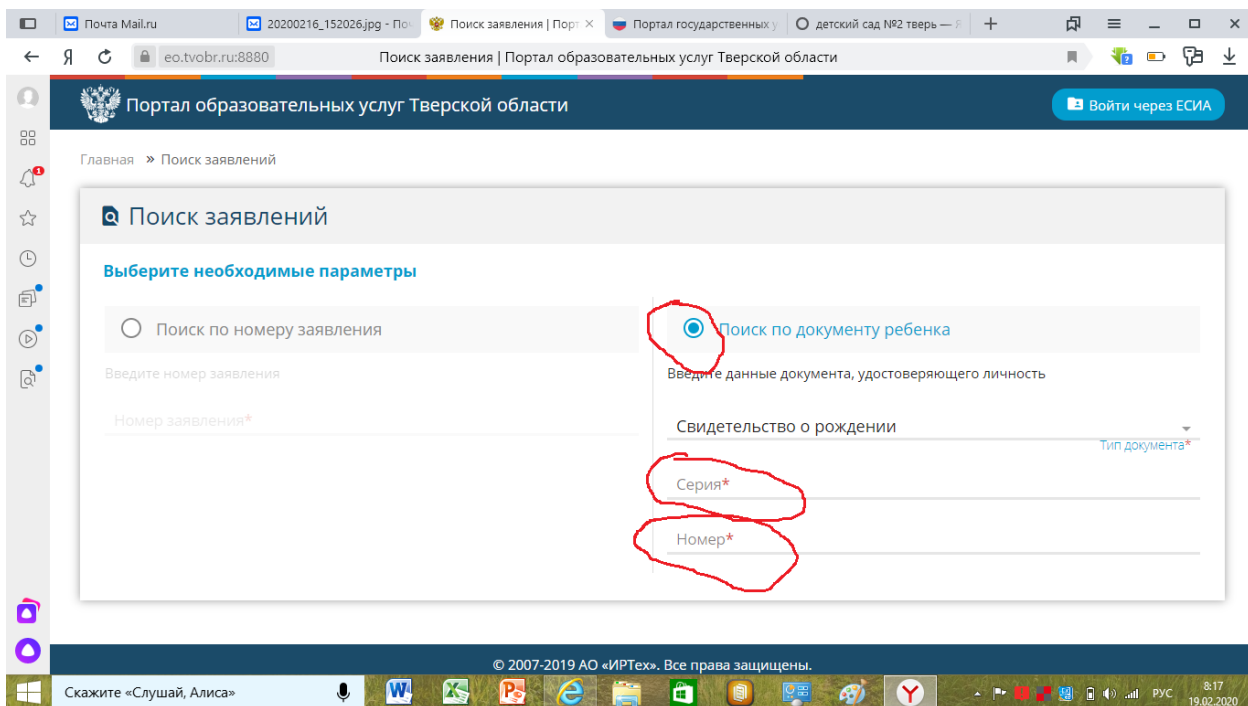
Почта Mail.ru
20200216_152026.jpg - Поч
Поиск заявления | Порт
Портал государственных у
детский сад №2 тверь — Я

Я
eo.tvobr.ru:8880
Поиск заявления | Портал образовательных услуг Тверской области

Портал образовательных услуг Тверской области
Войти через ЕСИА

Главная » Поиск заявлений

Поиск заявлений

Выберите необходимые параметры

Поиск по номеру заявления
Введите номер заявления
Номер заявления*

Поиск по документу ребенка
Введите данные документа, удостоверяющего личность
Свидетельство о рождении
Тип документа*
Серия*
Номер*

© 2007-2019 АО «ИРТех». Все права защищены.

Скажите «Слушай, Алиса»
РУС
8:17
19.02.2020